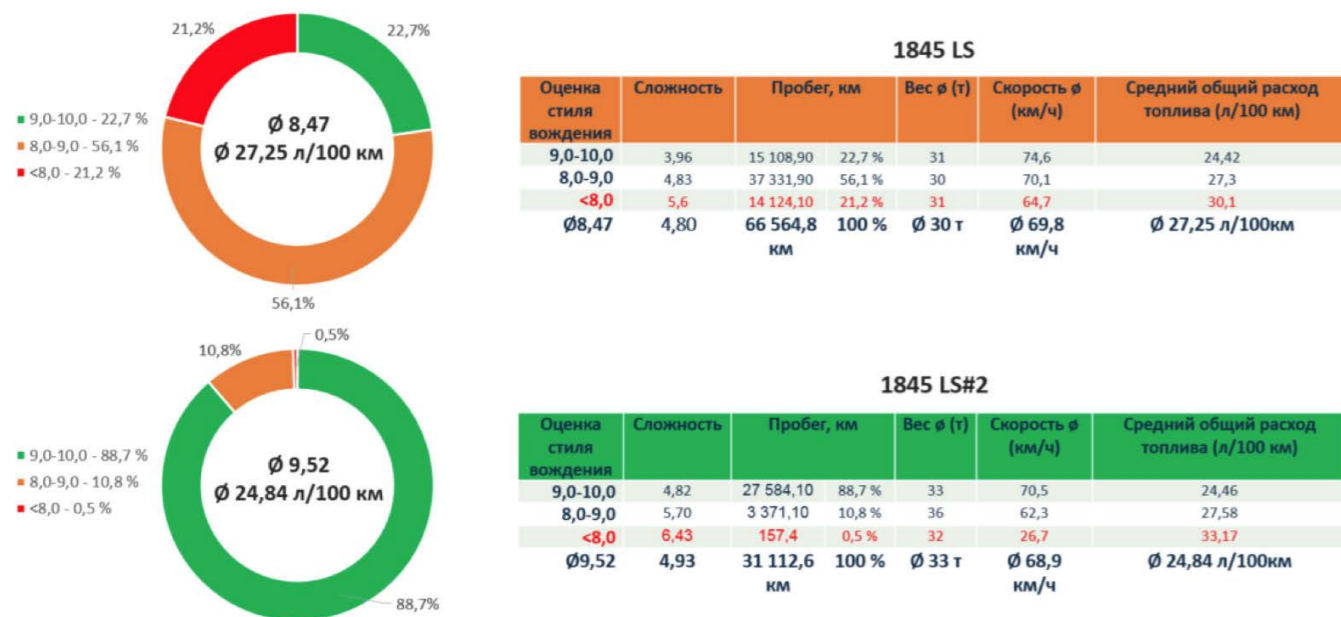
21,2%

22,7%

9,0-10,0 - 22,7 %
8,0-9,0 - 56,1 %
<8,0 - 21,2 %

Ø 8,47
Ø 27,25 л/100 км

56,1%

1845 LS

| Оценка стиля вождения | Сложность | Пробег, км | | Вес ø (т) | Скорость ø (км/ч) | Средний общий расход топлива (л/100 км) |
|---|---|---|---|---|---|---|
| 9,0-10,0 | 3,96 | 15 108,90 | 22,7 % | 31 | 74,6 | 24,42 |
| 8,0-9,0 | 4,83 | 37 331,90 | 56,1 % | 30 | 70,1 | 27,3 |
| <8,0 | 5,6 | 14 124,10 | 21,2 % | 31 | 64,7 | 30,1 |
| Ø8,47 | 4,80 | 66 564,8 км | 100 % | Ø 30 т | Ø 69,8 км/ч | Ø 27,25 л/100км |

0,5%

10,8%

9,0-10,0 - 88,7 %
8,0-9,0 - 10,8 %
<8,0 - 0,5 %

Ø 9,52
Ø 24,84 л/100 км

88,7%

1845 LS#2

| Оценка стиля вождения | Сложность | Пробег, км | | Вес ø (т) | Скорость ø (км/ч) | Средний общий расход топлива (л/100 км) |
|---|---|---|---|---|---|---|
| 9,0-10,0 | 4,82 | 27 584,10 | 88,7 % | 33 | 70,5 | 24,46 |
| 8,0-9,0 | 5,70 | 3 371,10 | 10,8 % | 36 | 62,3 | 27,58 |
| <8,0 | 6,43 | 157,4 | 0,5 % | 32 | 26,7 | 33,17 |
| Ø9,52 | 4,93 | 31 112,6 км | 100 % | Ø 33 т | Ø 68,9 км/ч | Ø 24,84 л/100км |